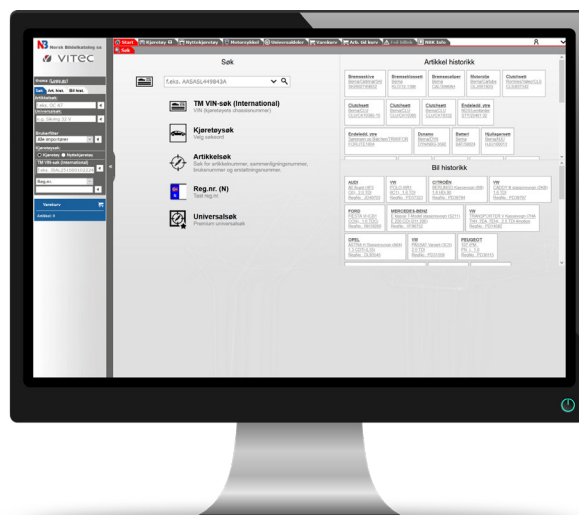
Norsk Bildelkatalog AS
VITEC

Start | Kjøretøy | Nyttekjøretøy | Motorsykkel | Universalsøk | Varekurv | Ark. til kurv | Full tekst | NBK Info

Søk

Søk

f.eks. AASASL4498439A

TM VIN-søk (international)
VIN (kjøretøyets chassisnummer)

Kjøretøysøk
Velg kjøretøy

Artikkelsøk
Søk for artikkelnummer, sammenligningsnummer, brukernummer og erstatningsnummer.

Reg.nr. (N)
Tast reg.nr.

Universalsøk
Premium universalsøk

Artikkel historikk

Bremseskive | Bremseklosser | Bremsecaliper | Motordel | Clutchsett
Clutchsett | Clutchsett | Clutchsett | Endeledd, ytre
Endeledd, ytre | Dynamo | Batteri | Hjullagersett

Bil historikk

AUDI | VW | CITROËN | VW
FORD | MERCEDES-BENZ | VW
OPEL | VW | PEUGEOT

Varekurv
Artikler: 0